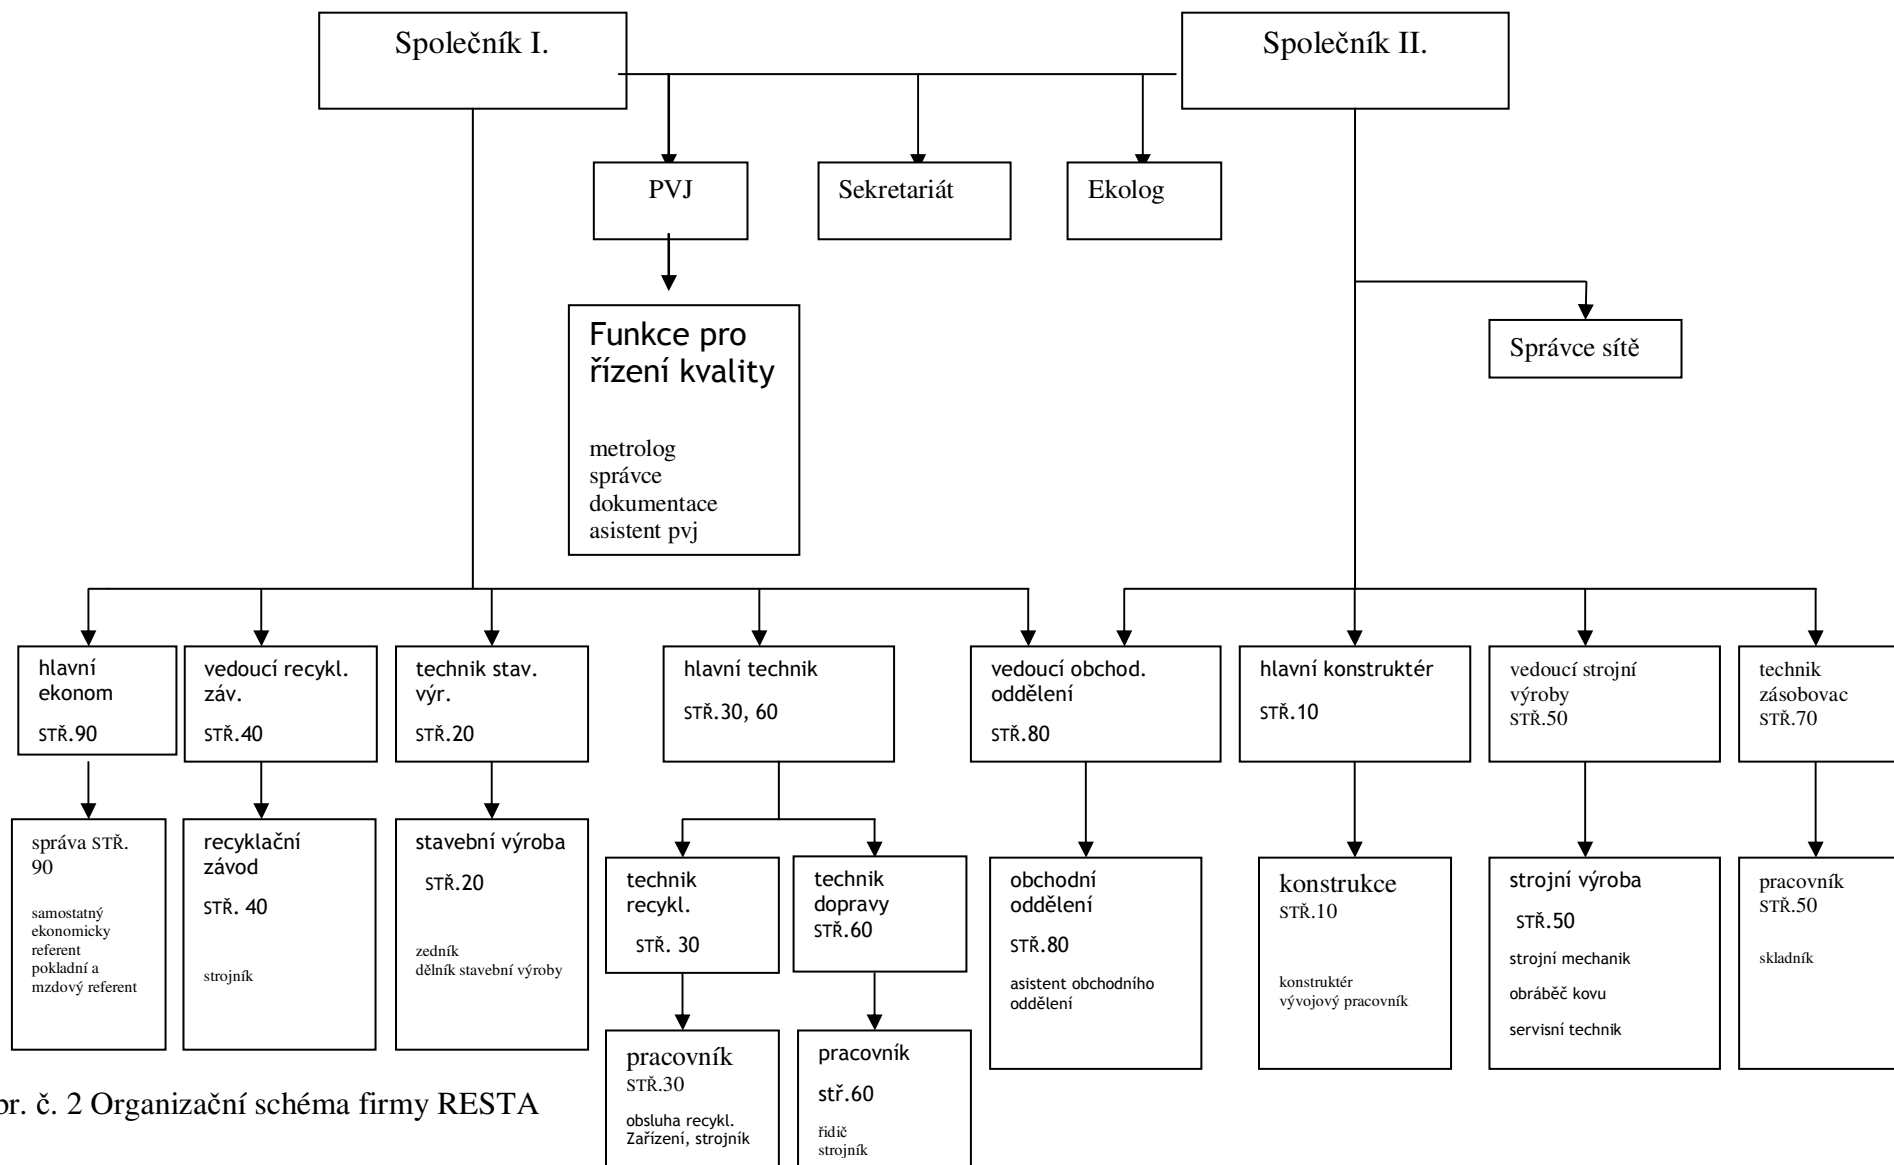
Společník I.

Společník II.

PVJ

Sekretariát

Ekolog

Funkce pro řízení kvality

metrolog
správce dokumentace
asistent pvj

Správce sítě

hlavní ekonom
STŘ.90

vedoucí recykl. záv.
STŘ.40

technik stav. výr.
STŘ.20

hlavní technik
STŘ.30, 60

vedoucí obchod. oddělení
STŘ.80

hlavní konstruktér
STŘ.10

vedoucí strojní výroby
STŘ.50

technik zásobovac
STŘ.70

správa STŘ. 90
samostatný ekonomicky referent
pokladní a mzdový referent

recyklační závod
STŘ. 40
strojník

stavební výroba
STŘ.20
zedník
dělník stavební výroby

technik recykl.
STŘ. 30

technik dopravy
STŘ.60

obchodní oddělení
STŘ.80
asistent obchodního oddělení

konstrukce
STŘ.10
konstruktér
vývojový pracovník

strojní výroba
STŘ.50
strojní mechanik
obráběč kovu
servisní technik

pracovník
STŘ.50
skladník

pracovník
STŘ.30
obsluha recykl. Zařízení, strojník

pracovník
stř.60
řidič
strojník

br. č. 2 Organizační schéma firmy RESTA